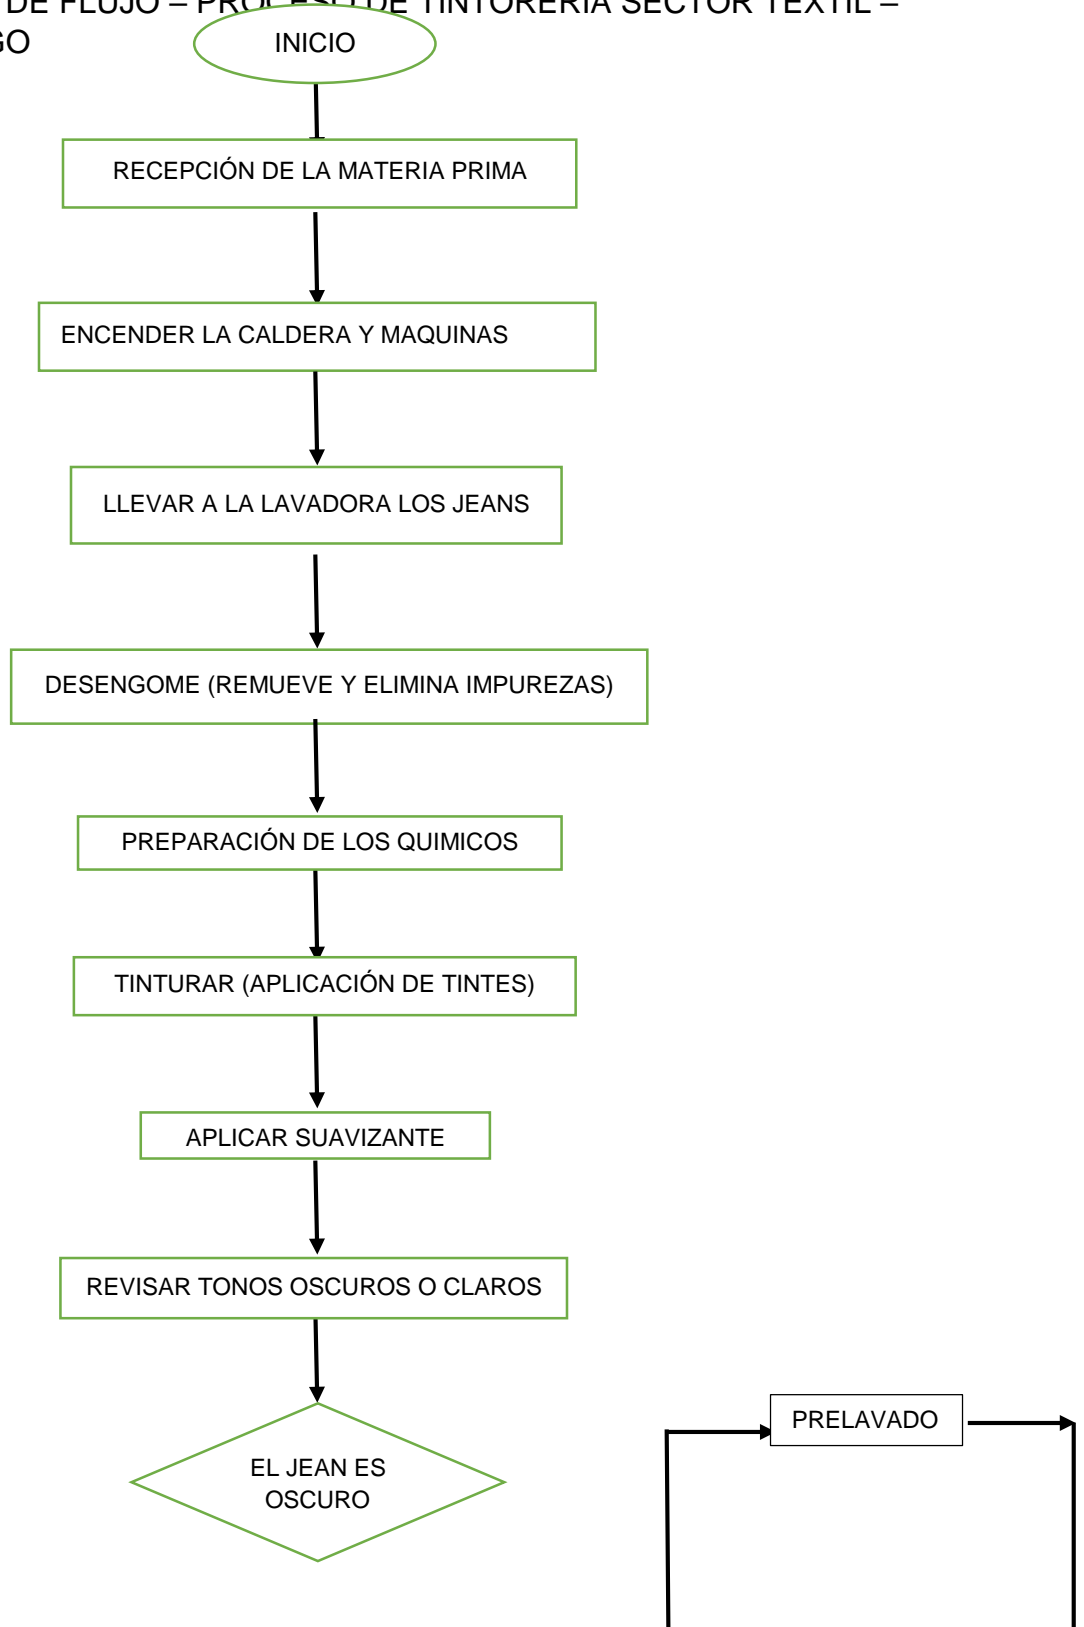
DE FLUJO – PRO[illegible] DE TINTORERIA SECTOR TEXTIL –
GO

INICIO

RECEPCIÓN DE LA MATERIA PRIMA

ENCENDER LA CALDERA Y MAQUINAS

LLEVAR A LA LAVADORA LOS JEANS

DESENGOME (REMUEVE Y ELIMINA IMPUREZAS)

PREPARACIÓN DE LOS QUIMICOS

TINTURAR (APLICACIÓN DE TINTES)

APLICAR SUAVIZANTE

REVISAR TONOS OSCUROS O CLAROS

EL JEAN ES OSCURO

PRELAVADO